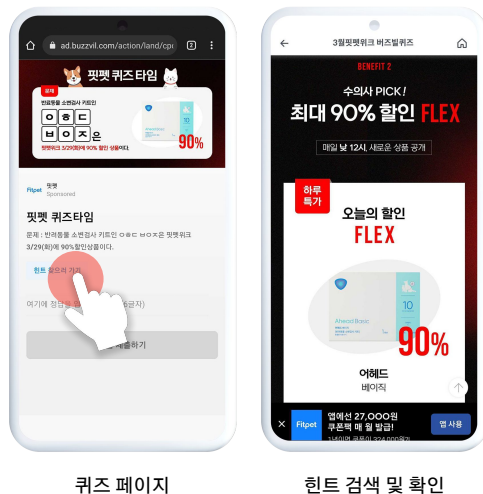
ad.buzzvil.com/action/land/cp

2

핏펫 퀴즈 타임

문제

반려동물 소변검사 키트인

ㅇ ㅎ ㄷ
ㅂ ㅇ ㅈ 은

핏펫위크 3/29(화)에 90% 할인 상품이다.

90%

Fitpet 핏펫
Sponsored

핏펫 퀴즈타임

문제 : 반려동물 소변검사 키트인 ㅇㅎㄷ ㅂㅇㅈ은 핏펫위크 3/29(화)에 90%할인상품이다.

힌트 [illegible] 가기

여기에 정답 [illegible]

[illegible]출하기

퀴즈 페이지

3월핏펫위크 버즈빌퀴즈

BENEFIT 2

수의사 PICK!

최대 90% 할인 FLEX

매일 낮 12시, 새로운 상품 공개

하루 특가

오늘의 할인

FLEX

Aheard Basic

10

90%

어헤드

베이직

Fitpet

앱에선 27,000원 쿠폰팩 매 월 발급!

1년이면 총 324,000원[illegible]

앱 사용

힌트 검색 및 확인